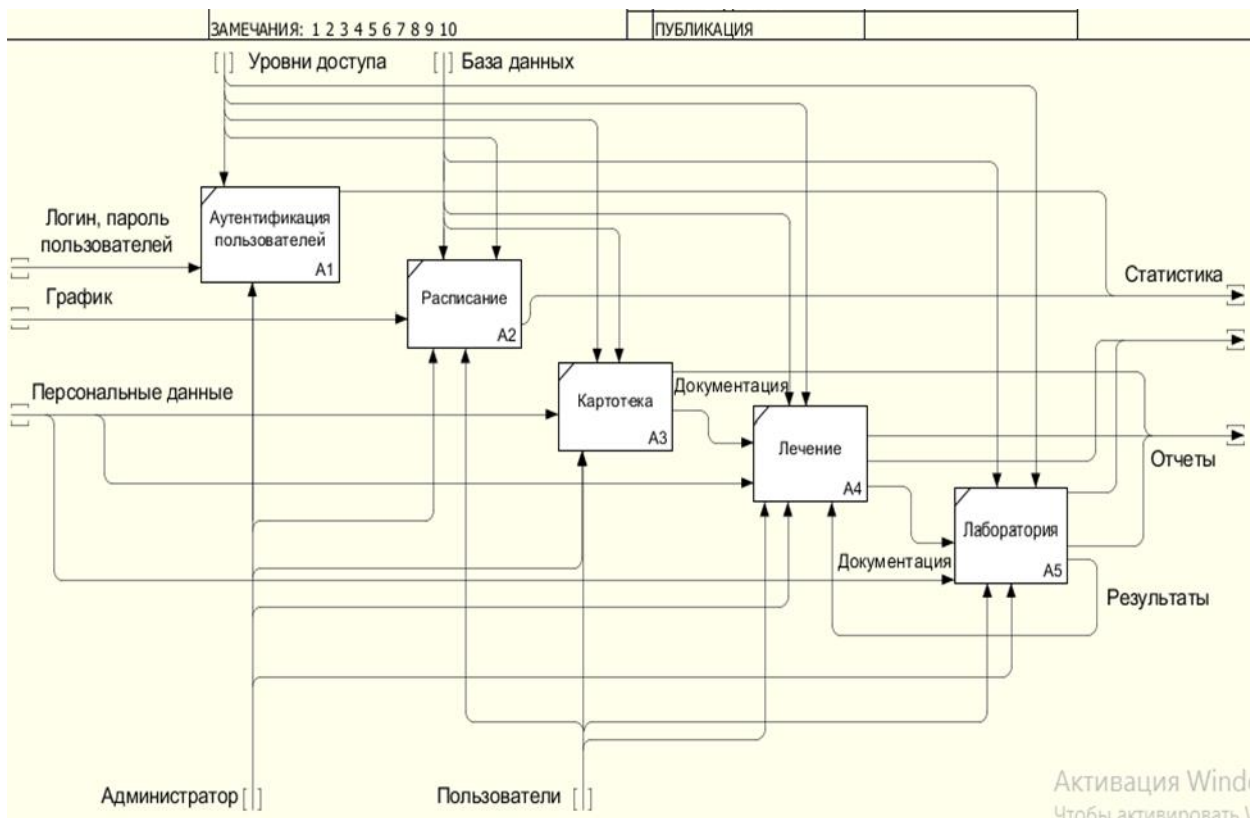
ЗАМЕЧАНИЯ: 1 2 3 4 5 6 7 8 9 10

ПУБЛИКАЦИЯ

Уровни доступа

База данных

Логин, пароль пользователей

Аутентификация пользователей

A1

График

Расписание

A2

Статистика

Персональные данные

Картотека

A3

Документация

Лечение

A4

Отчеты

Документация

Лаборатория

A5

Результаты

Администратор

Пользователи

Активация Winde

Чтобы активировать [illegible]